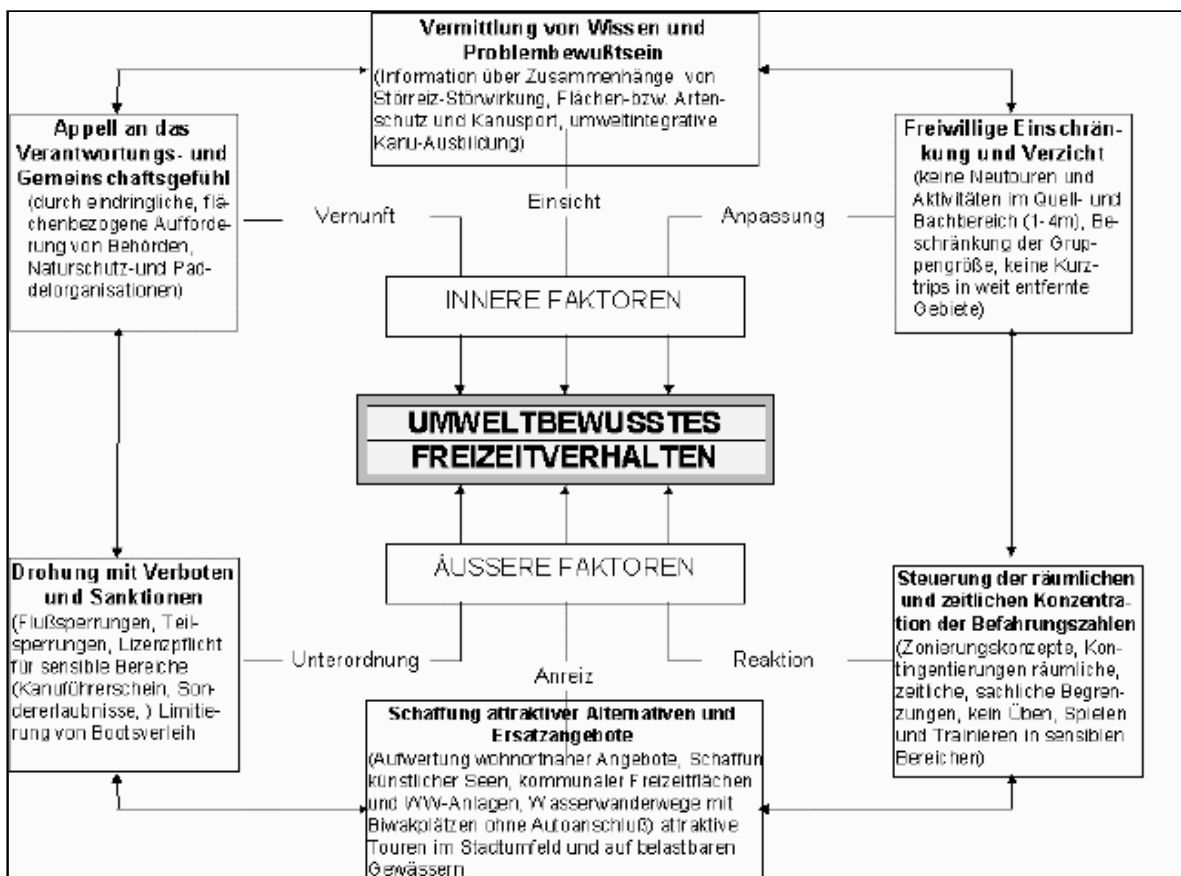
**Vermittlung von Wissen und Problembewußtsein**
(Information über Zusammenhänge von Störreiz-Störwirkung, Flächen-bzw. Artenschutz und Kanusport, umweltintegrative Kanu-Ausbildung)

**Appell an das Verantwortungs- und Gemeinschaftsgefühl**
(durch eindringliche, flächenbezogene Aufforderung von Behörden, Naturschutz-und Paddelorganisationen)

**Freiwillige Einschränkung und Verzicht**
(keine Neutouren und Aktivitäten im Quell- und Bachbereich (1-4m), Beschränkung der Gruppengröße, keine Kurztrips in weit entfernte Gebiete)

Vernunft

Einsicht

Anpassung

INNERE FAKTOREN

**UMWELTBEWUSSTES FREIZEITVERHALTEN**

ÄUSSERE FAKTOREN

**Drohung mit Verboten und Sanktionen**
(Flußsperrungen, Teilsperrungen, Lizenzpflicht für sensible Bereiche (Kanuführerschein, Sondererlaubnisse, ) Limitierung von Bootsverleih

**Steuerung der räumlichen und zeitlichen Konzentration der Befahrungszahlen**
(Zonierungskonzepte, Kontingentierungen räumliche, zeitliche, sachliche Begrenzungen, kein Üben, Spielen und Trainieren in sensiblen Bereichen)

Unterordnung

Anreiz

Reaktion

**Schaffung attraktiver Alternativen und Ersatzangebote**
(Aufwertung wohnortnaher Angebote, Schaffun künstlicher Seen, kommunaler Freizeitflächen und WW-Anlagen, Wasserwanderwege mit Biwakplätzen ohne Autoanschluß) attraktive Touren im Stadtumfeld und auf belastbaren Gewässern